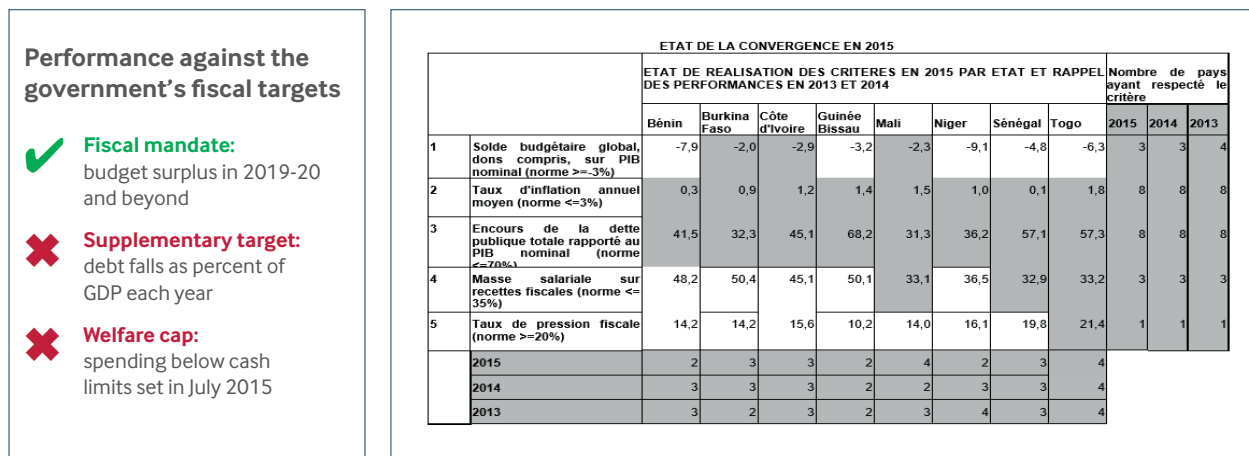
Performance against the government's fiscal targets

Fiscal mandate: budget surplus in 2019-20 and beyond

Supplementary target: debt falls as percent of GDP each year

Welfare cap: spending below cash limits set in July 2015

ETAT DE LA CONVERGENCE EN 2015

| | | ETAT DE REALISATION DES CRITERES EN 2015 PAR ETAT ET RAPPEL DES PERFORMANCES EN 2013 ET 2014 | | | | | | | | Nombre de pays ayant respecté le critère | | |
|---|---|---|---|---|---|---|---|---|---|---|---|---|
| | | Bénin | Burkina Faso | Côte d'Ivoire | Guinée Bissau | Mali | Niger | Sénégal | Togo | 2015 | 2014 | 2013 |
| 1 | Solde budgétaire global, dons compris, sur PIB nominal (norme >=-3%) | -7,9 | -2,0 | -2,9 | -3,2 | -2,3 | -9,1 | -4,8 | -6,3 | 3 | 3 | 4 |
| 2 | Taux d'inflation annuel moyen (norme <=3%) | 0,3 | 0,9 | 1,2 | 1,4 | 1,5 | 1,0 | 0,1 | 1,8 | 8 | 8 | 8 |
| 3 | Encours de la dette publique totale rapporté au PIB nominal (norme <=70%) | 41,5 | 32,3 | 45,1 | 68,2 | 31,3 | 36,2 | 57,1 | 57,3 | 8 | 8 | 8 |
| 4 | Masse salariale sur recettes fiscales (norme <= 35%) | 48,2 | 50,4 | 45,1 | 50,1 | 33,1 | 36,5 | 32,9 | 33,2 | 3 | 3 | 3 |
| 5 | Taux de pression fiscale (norme >=20%) | 14,2 | 14,2 | 15,6 | 10,2 | 14,0 | 16,1 | 19,8 | 21,4 | 1 | 1 | 1 |
| | 2015 | 2 | 3 | 3 | 2 | 4 | 2 | 3 | 4 | | | |
| | 2014 | 3 | 3 | 3 | 2 | 2 | 3 | 3 | 4 | | | |
| | 2013 | 3 | 2 | 3 | 2 | 3 | 4 | 3 | 4 | | | |